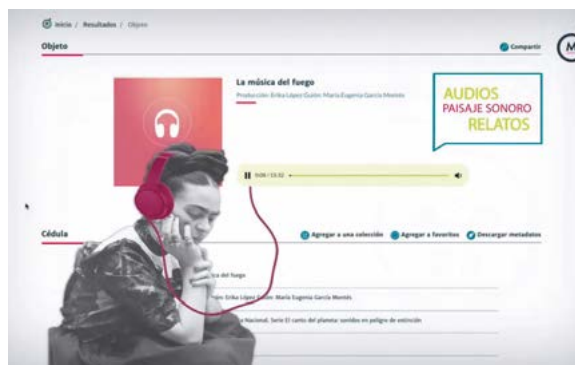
Inicio / Resultados / Objeto

Objeto

Compartir

M

La música del fuego

Producción: Erika López Guión: María Eugenia García Montés

AUDIOS
PAISAJE SONORO
RELATOS

0:06 / 13:32

Cédula

Agregar a una colección

Agregar a favoritos

Descargar metadatos

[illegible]ica del fuego

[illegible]ón: Erika López Guión: María Eugenia García Montés

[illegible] Nacional. Serie El canto del planeta: sonidos en peligro de extinción